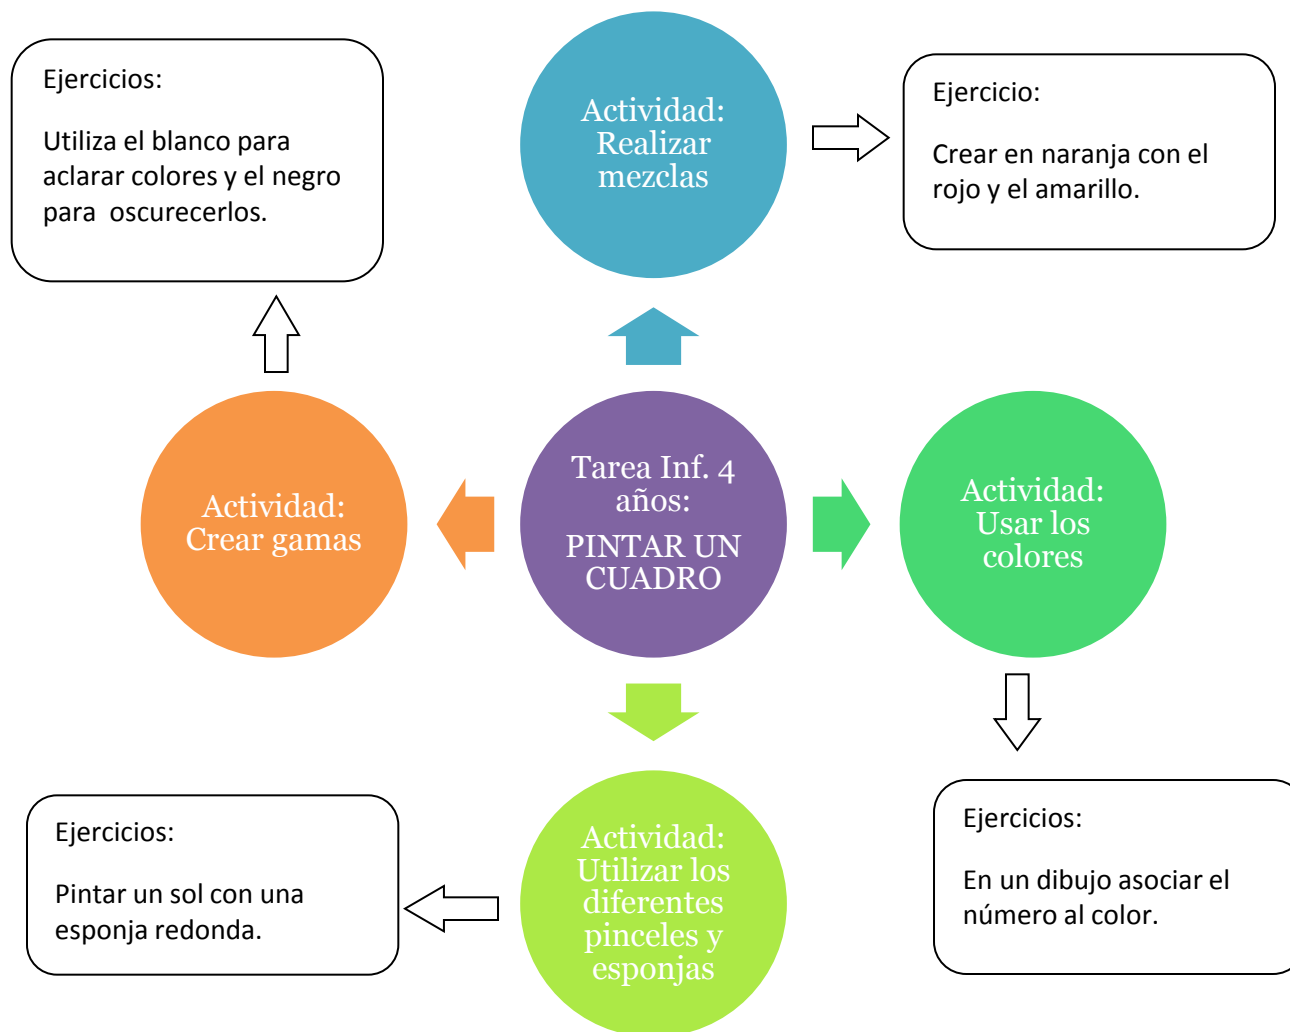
Ejercicios:

Utiliza el blanco para aclarar colores y el negro para oscurecerlos.

Actividad: Realizar mezclas

Ejercicio:

Crear en naranja con el rojo y el amarillo.

Actividad: Crear gamas

Tarea Inf. 4 años:

PINTAR UN CUADRO

Actividad: Usar los colores

Ejercicios:

Pintar un sol con una esponja redonda.

Actividad: Utilizar los diferentes pinceles y esponjas

Ejercicios:

En un dibujo asociar el número al color.